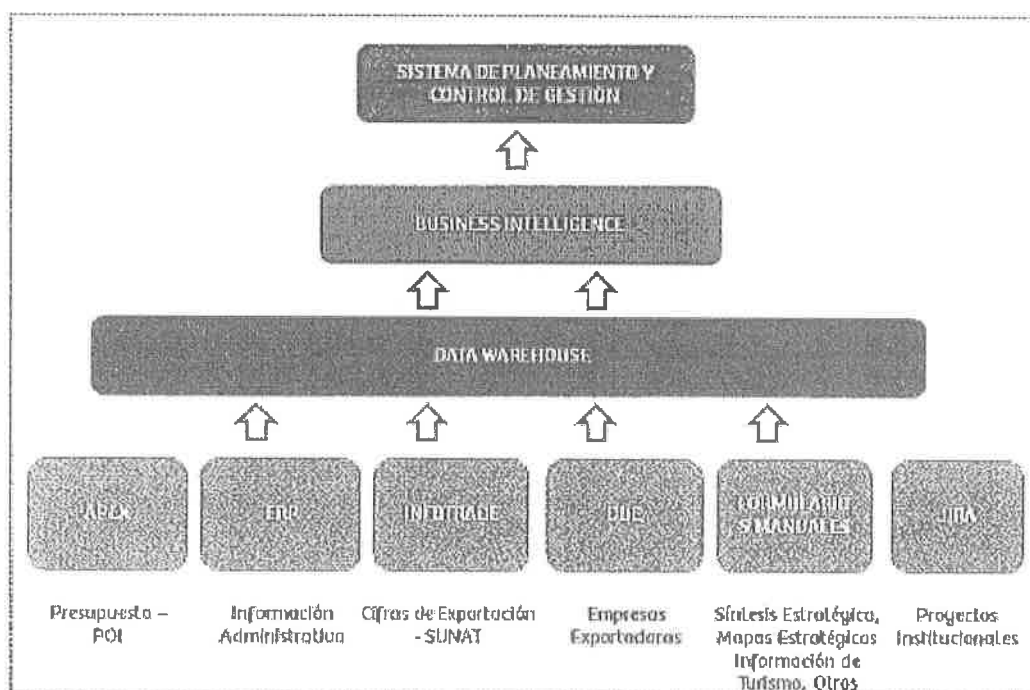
SISTEMA DE PLANEAMIENTO Y CONTROL DE GESTIÓN

BUSINESS INTELLIGENCE

DATA WAREHOUSE

APEX

ERP

INFOTRADE

DUE

FORMULARIO S MANUALES

JIRA

Presupuesto – POI

Información Administrativa

Cifras de Exportación - SUNAT

Empresas Exportadoras

Síntesis Estratégica, Mapas Estratégicos Información de Turismo, Otros

Proyectos Institucionales